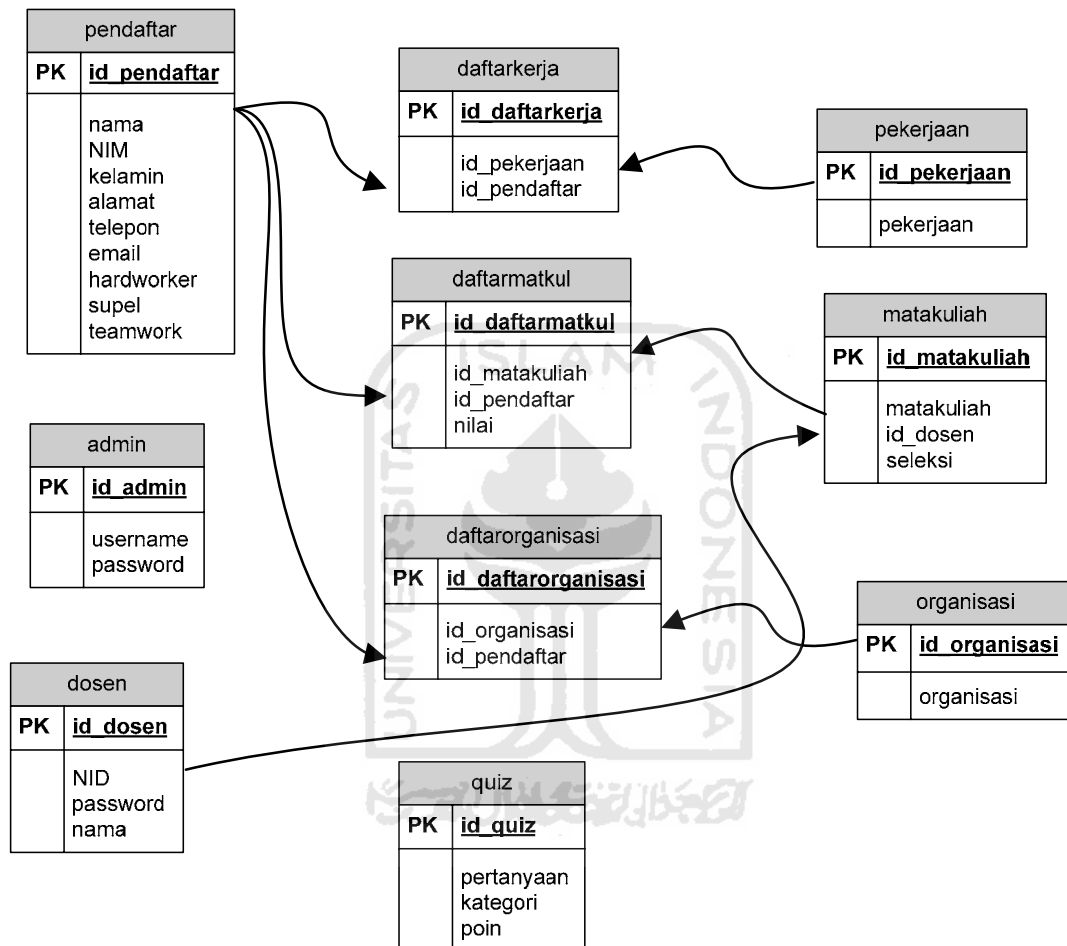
pendaftar
PK id_pendaftar
nama
NIM
kelamin
alamat
telepon
email
hardworker
supel
teamwork

daftarkerja
PK id_daftarkerja
id_pekerjaan
id_pendaftar

pekerjaan
PK id_pekerjaan
pekerjaan

daftarmatkul
PK id_daftarmatkul
id_matakuliah
id_pendaftar
nilai

matakuliah
PK id_matakuliah
matakuliah
id_dosen
seleksi

admin
PK id_admin
username
password

daftarorganisasi
PK id_daftarorganisasi
id_organisasi
id_pendaftar

organisasi
PK id_organisasi
organisasi

dosen
PK id_dosen
NID
password
nama

quiz
PK id_quiz
pertanyaan
kategori
poin

ISLAM
UNIVERSITAS
INDONESIA